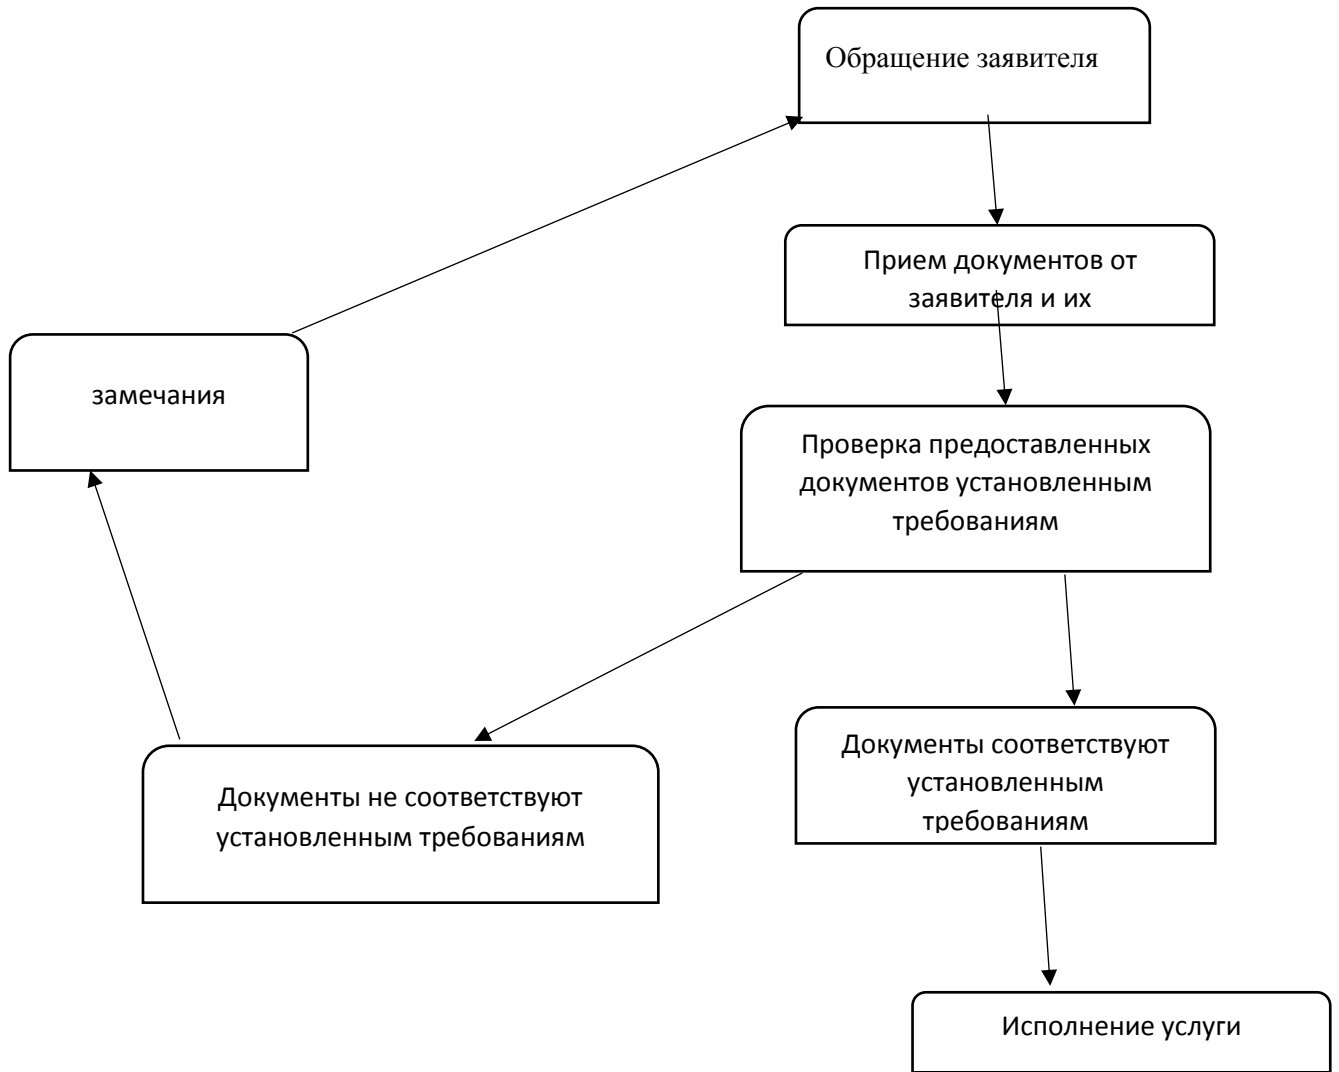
Обращение заявителя

Прием документов от заявителя и их

замечания

Проверка предоставленных документов установленным требованиям

Документы не соответствуют установленным требованиям

Документы соответствуют установленным требованиям

Исполнение услуги